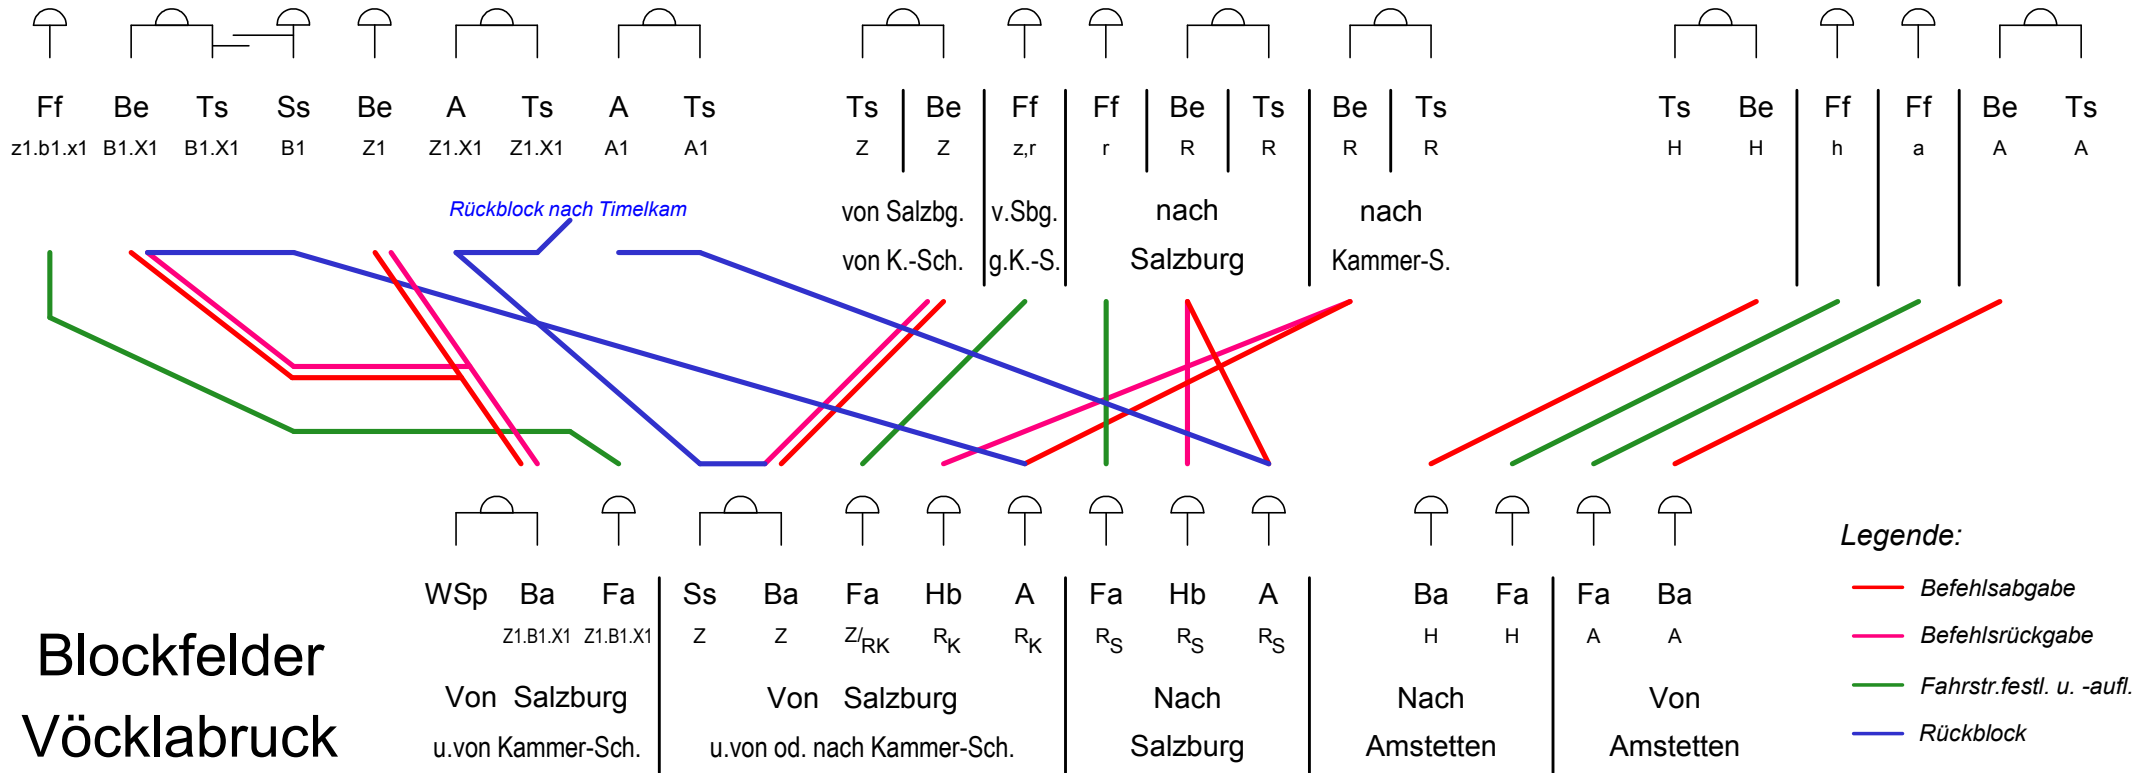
Ff z1.b1.x1 Be B1.X1 Ts B1.X1 Ss B1 Be Z1 A Z1.X1 Ts Z1.X1 A A1 Ts A1

Ts Z Be Z von Salzbg. von K.-Sch.

Ff z,r v.Sbg. g.K.-S.

Ff r Be R Ts R nach Salzburg

Be R Ts R nach Kammer-S.

Ts H Be H

Ff h

Ff a

Be A Ts A

Rückblock nach Timelkam

WSp Ba Z1.B1.X1 Fa Z1.B1.X1 Von Salzburg u.von Kammer-Sch.

Ss Z Ba Z Fa Z/RK Hb RK A RK Von Salzburg u.von od. nach Kammer-Sch.

Fa RS Hb RS A RS Nach Salzburg

Ba H Fa H Nach Amstetten

Fa A Ba A Von Amstetten

Blockfelder Vöcklabruck

Legende:
Befehlsabgabe
Befehlsrückgabe
Fahrstr.festl. u. -aufl.
Rückblock